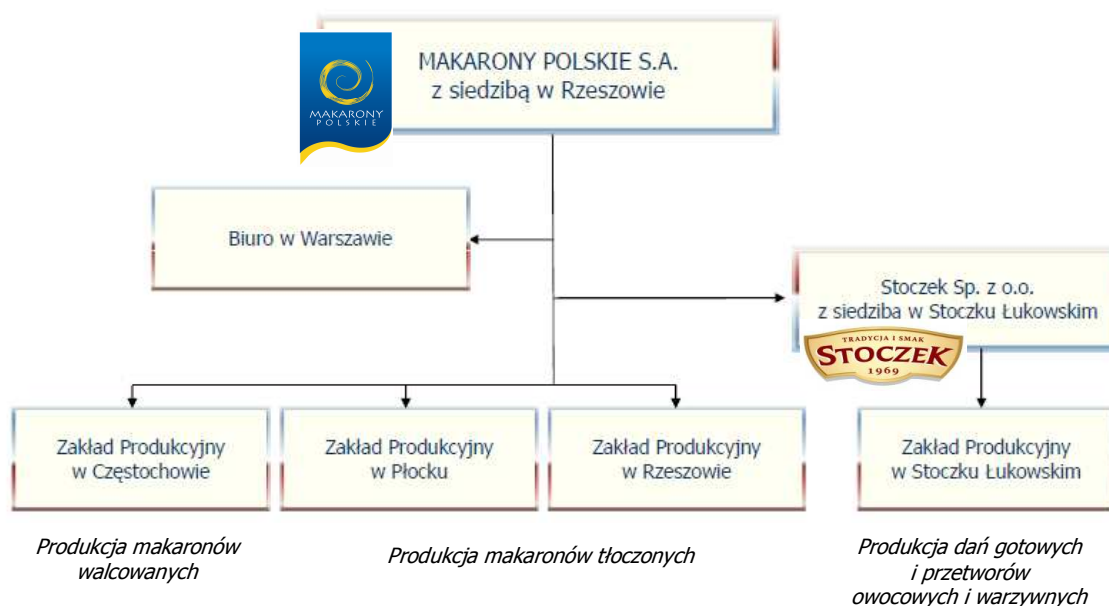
MAKARONY POLSKIE S.A.
z siedzibą w Rzeszowie

MAKARONY POLSKIE

Biuro w Warszawie

Stoczek Sp. z o.o.
z siedziba w Stoczku Łukowskim

TRADYCJA I SMAK
STOCZEK
1969

Zakład Produkcyjny
w Częstochowie

Zakład Produkcyjny
w Płocku

Zakład Produkcyjny
w Rzeszowie

Zakład Produkcyjny
w Stoczku Łukowskim

Produkcja makaronów walcowanych

Produkcja makaronów tłoczonych

Produkcja dań gotowych i przetworów owocowych i warzywnych